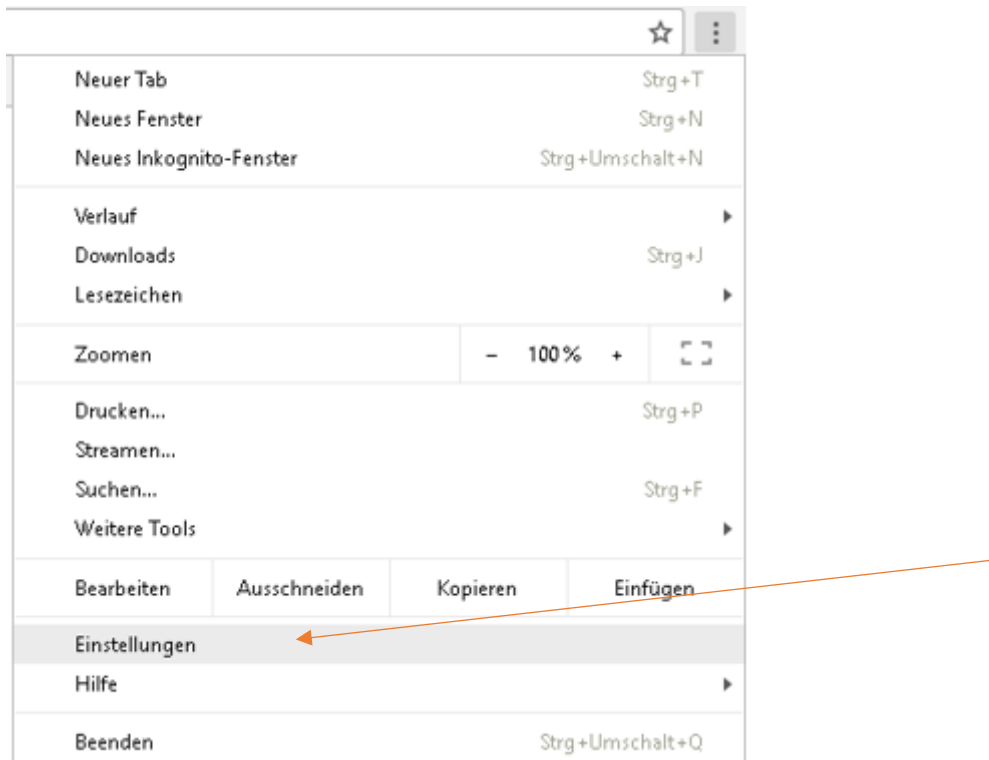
Neuer Tab Strg+T
Neues Fenster Strg+N
Neues Inkognito-Fenster Strg+Umschalt+N

Verlauf
Downloads Strg+J
Lesezeichen

Zoomen – 100 % +

Drucken... Strg+P
Streamen...
Suchen... Strg+F
Weitere Tools

Bearbeiten Ausschneiden Kopieren Einfügen

Einstellungen
Hilfe

Beenden Strg+Umschalt+Q